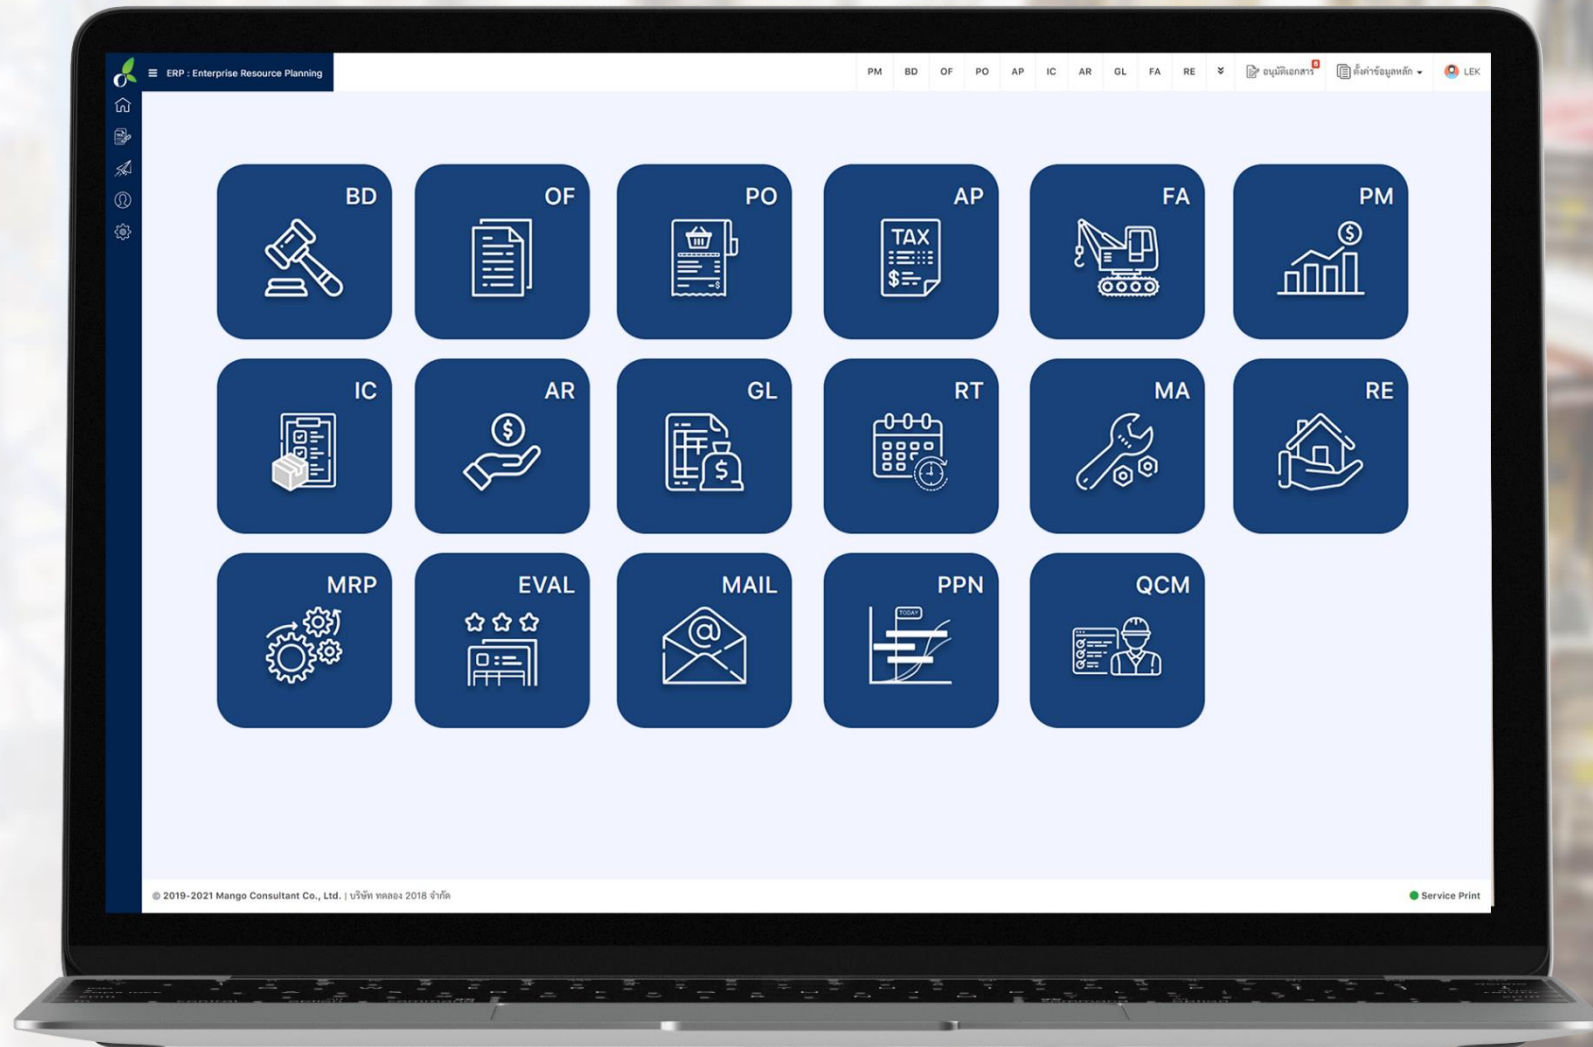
ERP : Enterprise Resource Planning

PM BD OF PO AP IC AR GL FA RE

อนุมัติเอกสาร 0

ตั้งค่าข้อมูลหลัก

LEK

BD

OF

PO

AP

TAX

FA

PM

IC

AR

GL

RT

MA

RE

MRP

EVAL

MAIL

PPN

TODAY

QCM

© 2019-2021 Mango Consultant Co., Ltd. | บริษัท ทดลอง 2018 จำกัด

Service Print